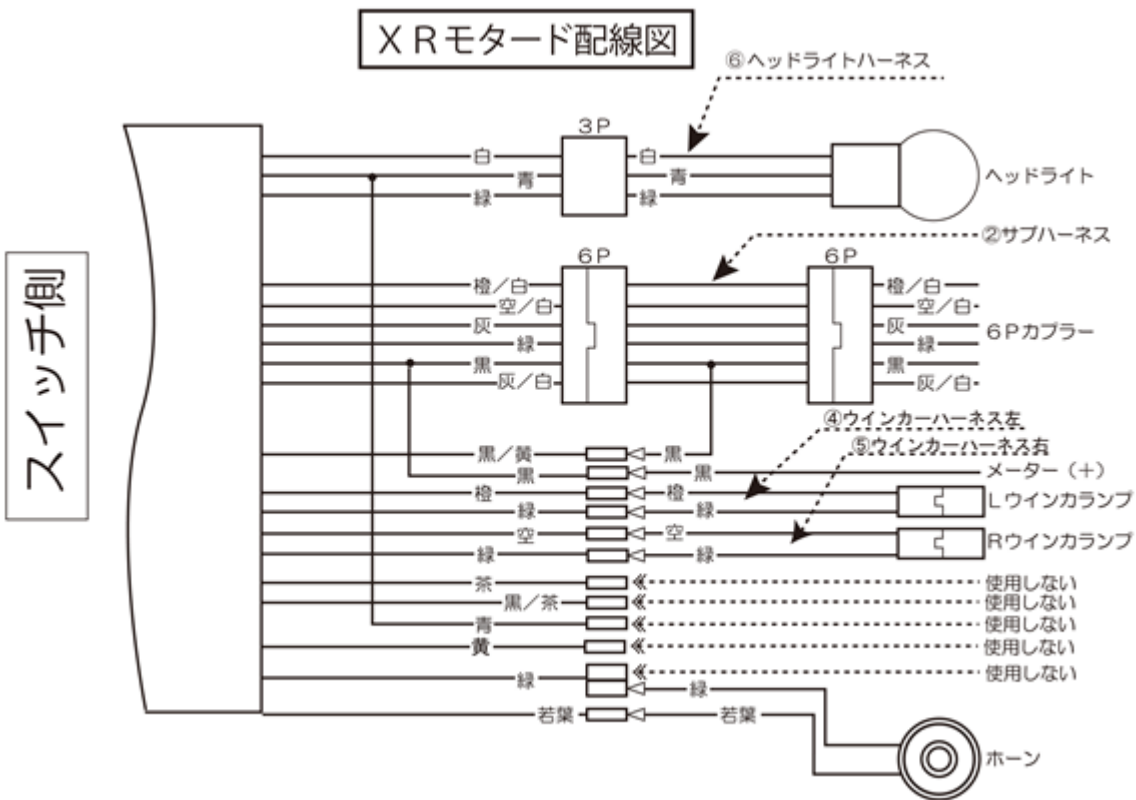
XRモタード配線図

⑥ヘッドライトハーネス

スイッチ側

3P
白
青
緑
白
青
緑
ヘッドライト

②サブハーネス
6P
6P
橙/白
空/白
灰
緑
黒
灰/白
橙/白
空/白
灰
緑
黒
灰/白
6Pカプラー

④ウインカーハーネス左
⑤ウインカーハーネス右

黒/黄
黒
黒
黒
メーター(+)
橙
橙
緑
緑
Lウインカランプ
空
空
緑
緑
Rウインカランプ
茶
使用しない
黒/茶
使用しない
青
使用しない
黄
使用しない
使用しない
緑
緑
若葉
若葉
ホーン